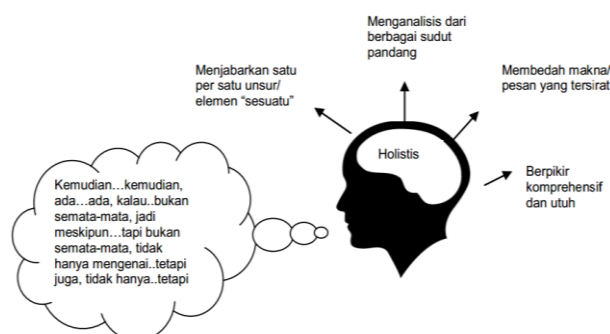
Menganalisis dari berbagai sudut pandang

Menjabarkan satu per satu unsur/ elemen "sesuatu"

Membedah makna/ pesan yang tersirat

Holistis

Berpikir komprehensif dan utuh

Kemudian…kemudian, ada…ada, kalau..bukan semata-mata, jadi meskipun…tapi bukan semata-mata, tidak hanya mengenai..tetapi juga, tidak hanya..tetapi